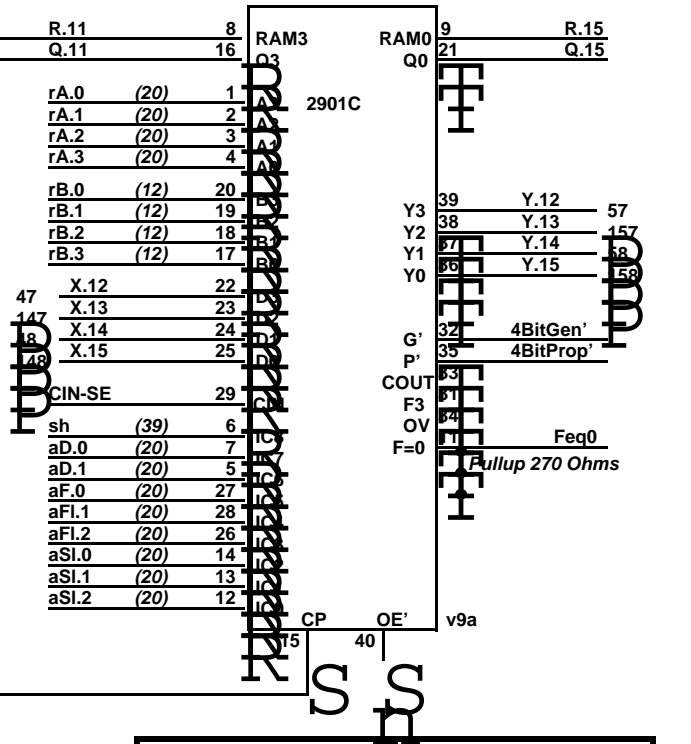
R.11 8
Q.11 16
RAM3
Q3
RAM0 9
Q0 21
R.15
Q.15

rA.0 (20) 1
rA.1 (20) 2
rA.2 (20) 3
rA.3 (20) 4
A3
A2
A1
A0
2901C

rB.0 (12) 20
rB.1 (12) 19
rB.2 (12) 18
rB.3 (12) 17
B3
B2
B1
B0

Y3 39 Y.12 57
Y2 38 Y.13 157
Y1 37 Y.14 58
Y0 36 Y.15 158

47
147 X.12 22
48 X.13 23
148 X.14 24
X.15 25
D3
D2
D1
D0

G' 32 4BitGen'
P' 35 4BitProp'
COUT 33
F3 31
OV 34
F=0 11 Feq0
Pullup 270 Ohms

CIN-SE 29
CN

sh (39) 6
aD.0 (20) 7
aD.1 (20) 5
aF.0 (20) 27
aFl.1 (20) 28
aFl.2 (20) 26
aSl.0 (20) 14
aSl.1 (20) 13
aSl.2 (20) 12
IC8
IC7
IC6
IC5
IC4
IC3
IC2
IC1
IC0

CP OE' v9a
15 40
S S
h